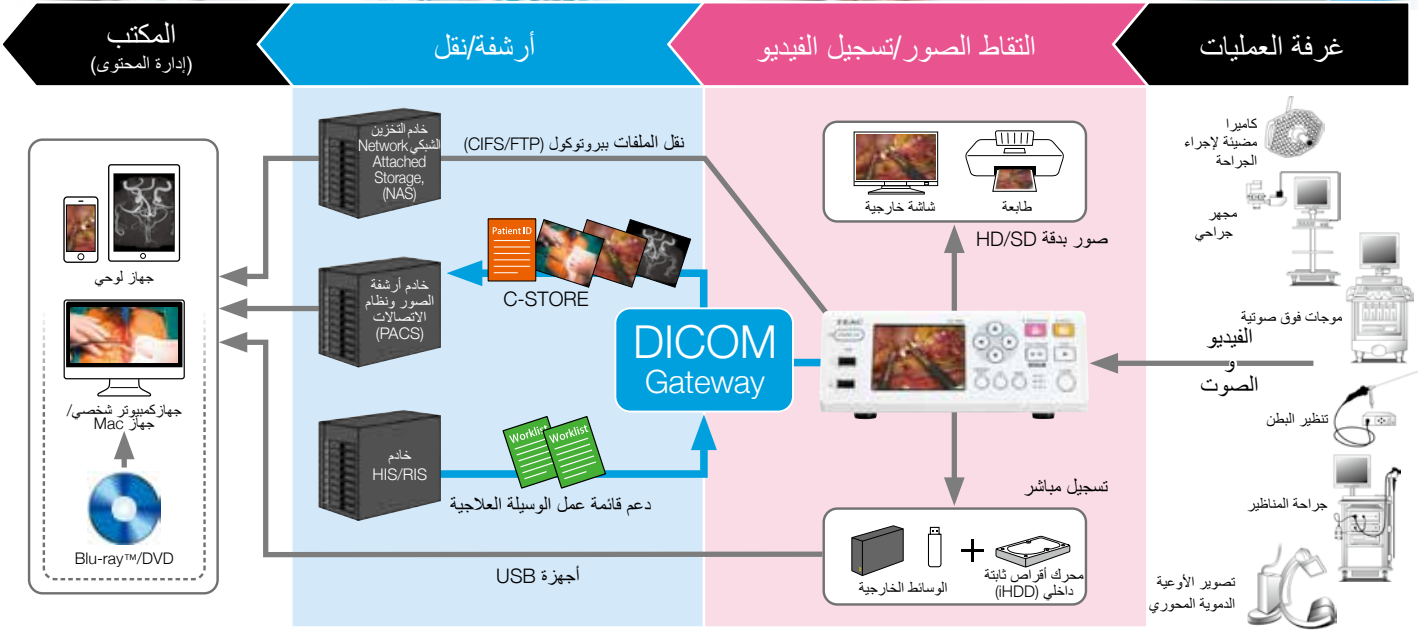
المكتب
(إدارة المحتوى)

أرشفة/نقل

التقاط الصور/تسجيل الفيديو

غرفة العمليات

جهاز لوحي

جهازكمبيوتر شخصي/جهاز Mac

Blu-ray™/DVD

خادم التخزين الشبكي Network Attached Storage, (NAS)

نقل الملفات ببروتوكول (CIFS/FTP)

Patient ID

C-STORE

خادم أرشفة الصور ونظام الاتصالات (PACS)

DICOM Gateway

Worklist

Worklist

خادم HIS/RIS

دعم قائمة عمل الوسيلة العلاجية

أجهزة USB

شاشة خارجية

طابعة

صور بدقة HD/SD

TEAC

تسجيل مباشر

الوسائط الخارجية

محرك أقراص ثابتة داخلي (iHDD)

كاميرا مضيئة لإجراء الجراحة

مجهر جراحي

موجات فوق صوتية

الفيديو و الصوت

تنظير البطن

جراحة المناظير

تصوير الأوعية الدموية المحوري